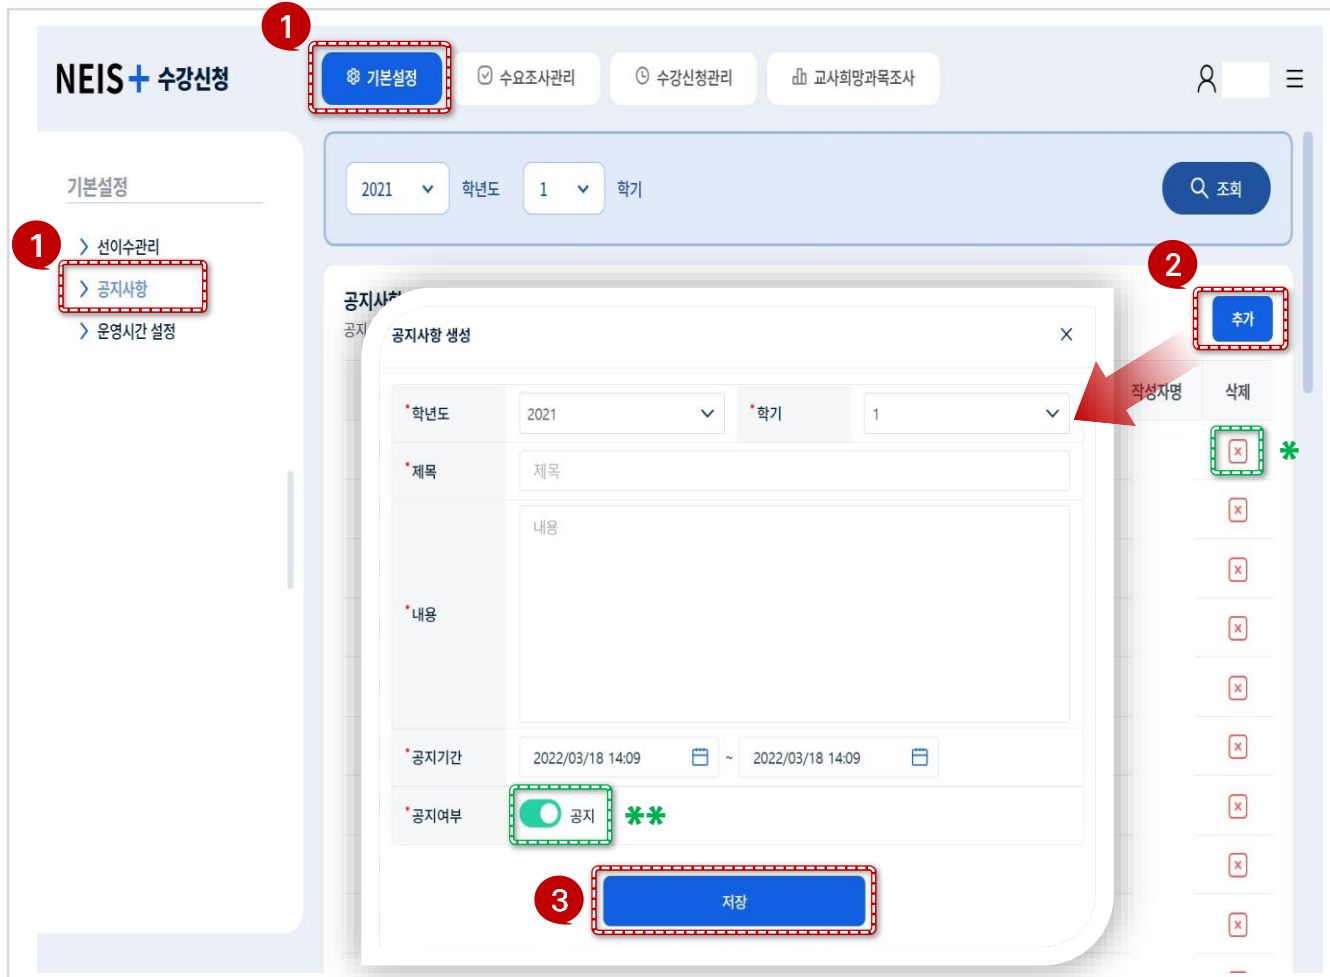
NEIS+ 수강신청

1

기본설정

수요조사관리

수강신청관리

교사희망과목조사

기본설정

1

선이수관리

공지사항

운영시간 설정

2021 학년도 1 학기

조회

2

공지사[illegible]

공지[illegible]

추가

작성자명

삭제

*

공지사항 생성

*학년도 2021

*학기 1

*제목 제목

*내용 내용

*공지기간 2022/03/18 14:09 ~ 2022/03/18 14:09

*공지여부 공지 **

3

저장